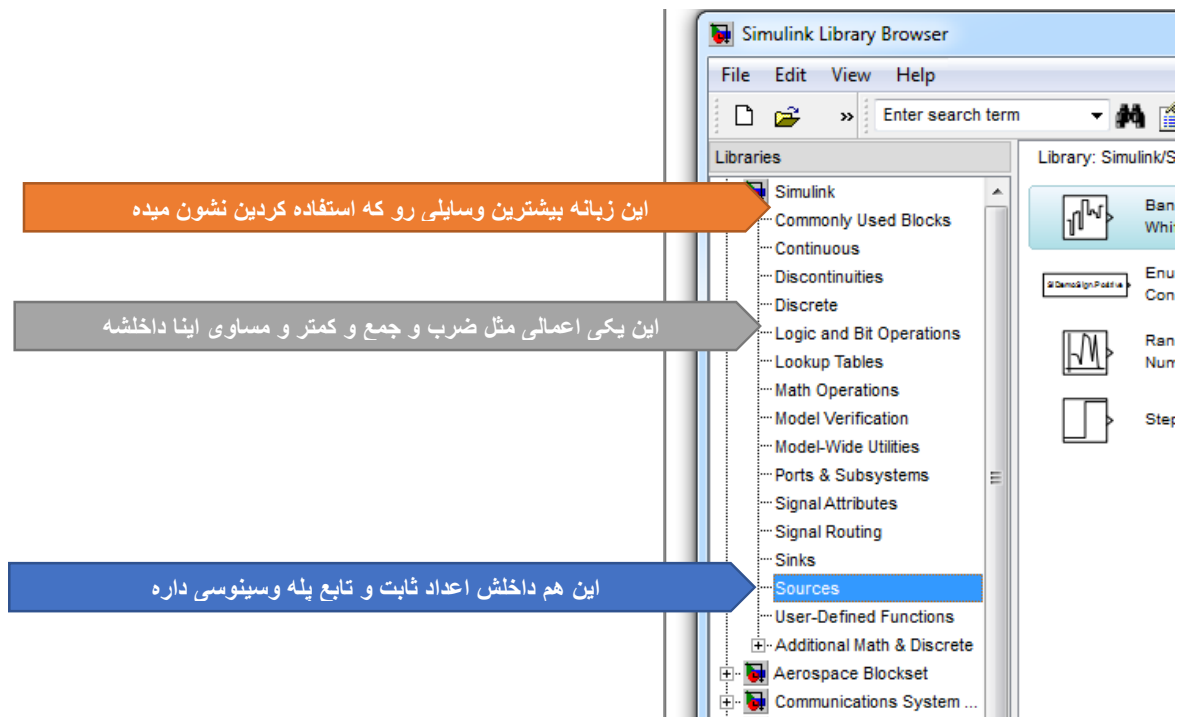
Simulink Library Browser

File Edit View Help

Enter search term

Libraries

Library: Simulink/S

Simulink
Commonly Used Blocks
Continuous
Discontinuities
Discrete
Logic and Bit Operations
Lookup Tables
Math Operations
Model Verification
Model-Wide Utilities
Ports & Subsystems
Signal Attributes
Signal Routing
Sinks
Sources
User-Defined Functions
Additional Math & Discrete
Aerospace Blockset
Communications System ...

این زبانه بیشترین وسایلی رو که استفاده کردین نشون میده

این یکی اعمالی مثل ضرب و جمع و کمتر و مساوی اینا داخلشه

این هم داخلش اعداد ثابت و تابع پله وسینوسی داره

Ban
Whi

Enu
Con

Ran
Num

Step